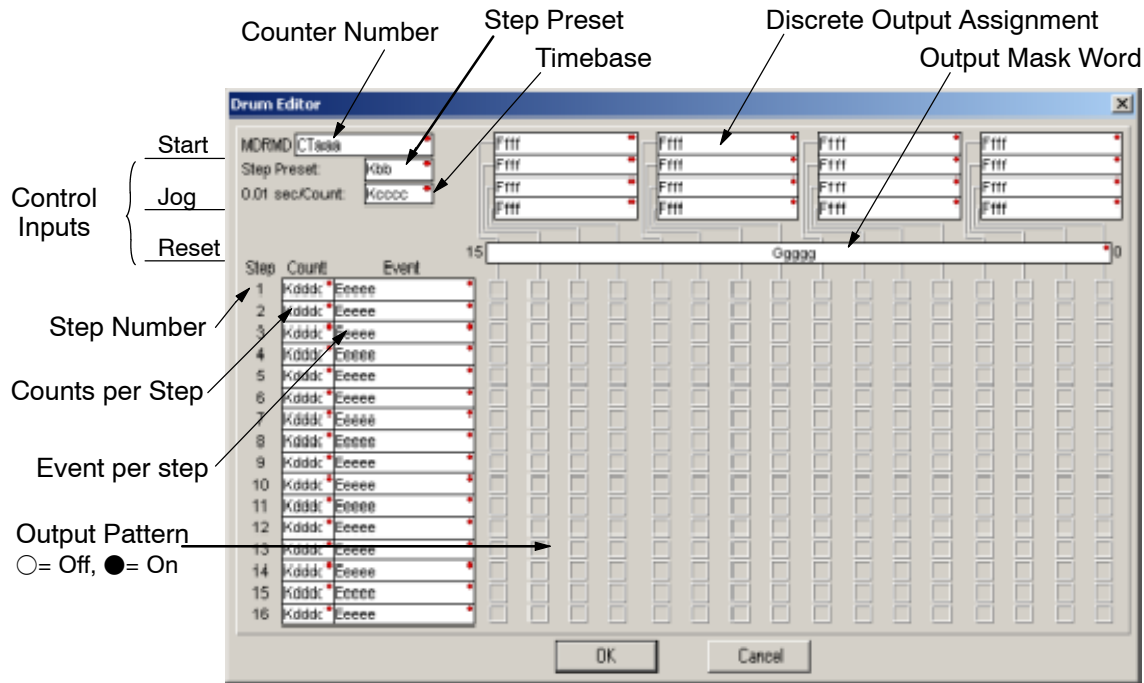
Counter Number

Step Preset

Timebase

Discrete Output Assignment

Output Mask Word

Drum Editor

Start

Control Inputs

Jog

Reset

MDRMD CTaaa

Step Preset: Kbb

0.01 sec/Count: Kcccc

Ffff Ffff Ffff Ffff

Ffff Ffff Ffff Ffff

Ffff Ffff Ffff Ffff

Ffff Ffff Ffff Ffff

15 Ggggg 0

| Step | Count | Event |
|---|---|---|
| 1 | Kdddc | Eeeee |
| 2 | Kdddc | Eeeee |
| 3 | Kdddc | Eeeee |
| 4 | Kdddc | Eeeee |
| 5 | Kdddc | Eeeee |
| 6 | Kdddc | Eeeee |
| 7 | Kdddc | Eeeee |
| 8 | Kdddc | Eeeee |
| 9 | Kdddc | Eeeee |
| 10 | Kdddc | Eeeee |
| 11 | Kdddc | Eeeee |
| 12 | Kdddc | Eeeee |
| 13 | Kdddc | Eeeee |
| 14 | Kdddc | Eeeee |
| 15 | Kdddc | Eeeee |
| 16 | Kdddc | Eeeee |

Step Number

Counts per Step

Event per step

Output Pattern
○= Off, ●= On

OK

Cancel